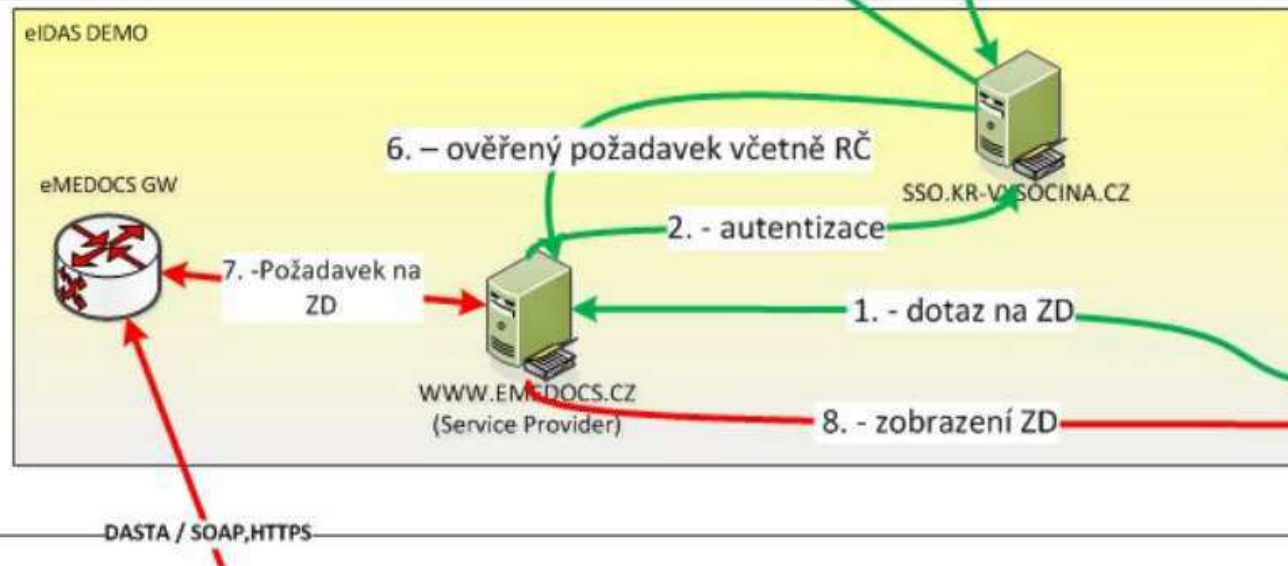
eIDAS DEMO

6. – ověřený požadavek včetně RČ

SSO.KR-V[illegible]SOCINA.CZ

eMEDOCS GW

2. - autentizace

7. -Požadavek na ZD

1. - dotaz na ZD

WWW.EM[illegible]DOCS.CZ
(Service Provider)

8. - zobrazení ZD

DASTA / SOAP,HTTPS